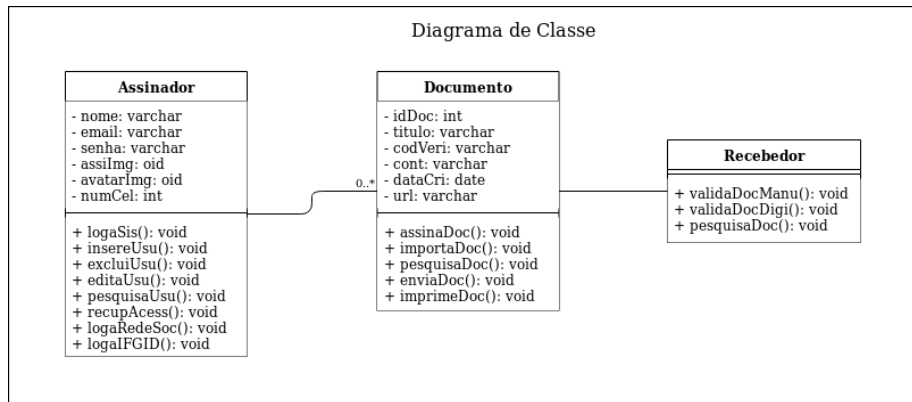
Diagrama de Classe

Assinador

- nome: varchar
- email: varchar
- senha: varchar
- assiImg: oid
- avatarImg: oid
- numCel: int

+ logaSis(): void
+ insereUsu(): void
+ excluiUsu(): void
+ editaUsu(): void
+ pesquisaUsu(): void
+ recupAcess(): void
+ logaRedeSoc(): void
+ logaIFGID(): void

0..*

Documento

- idDoc: int
- titulo: varchar
- codVeri: varchar
- cont: varchar
- dataCri: date
- url: varchar

+ assinaDoc(): void
+ importaDoc(): void
+ pesquisaDoc(): void
+ enviaDoc(): void
+ imprimeDoc(): void

Recebedor

+ validaDocManu(): void
+ validaDocDigi(): void
+ pesquisaDoc(): void